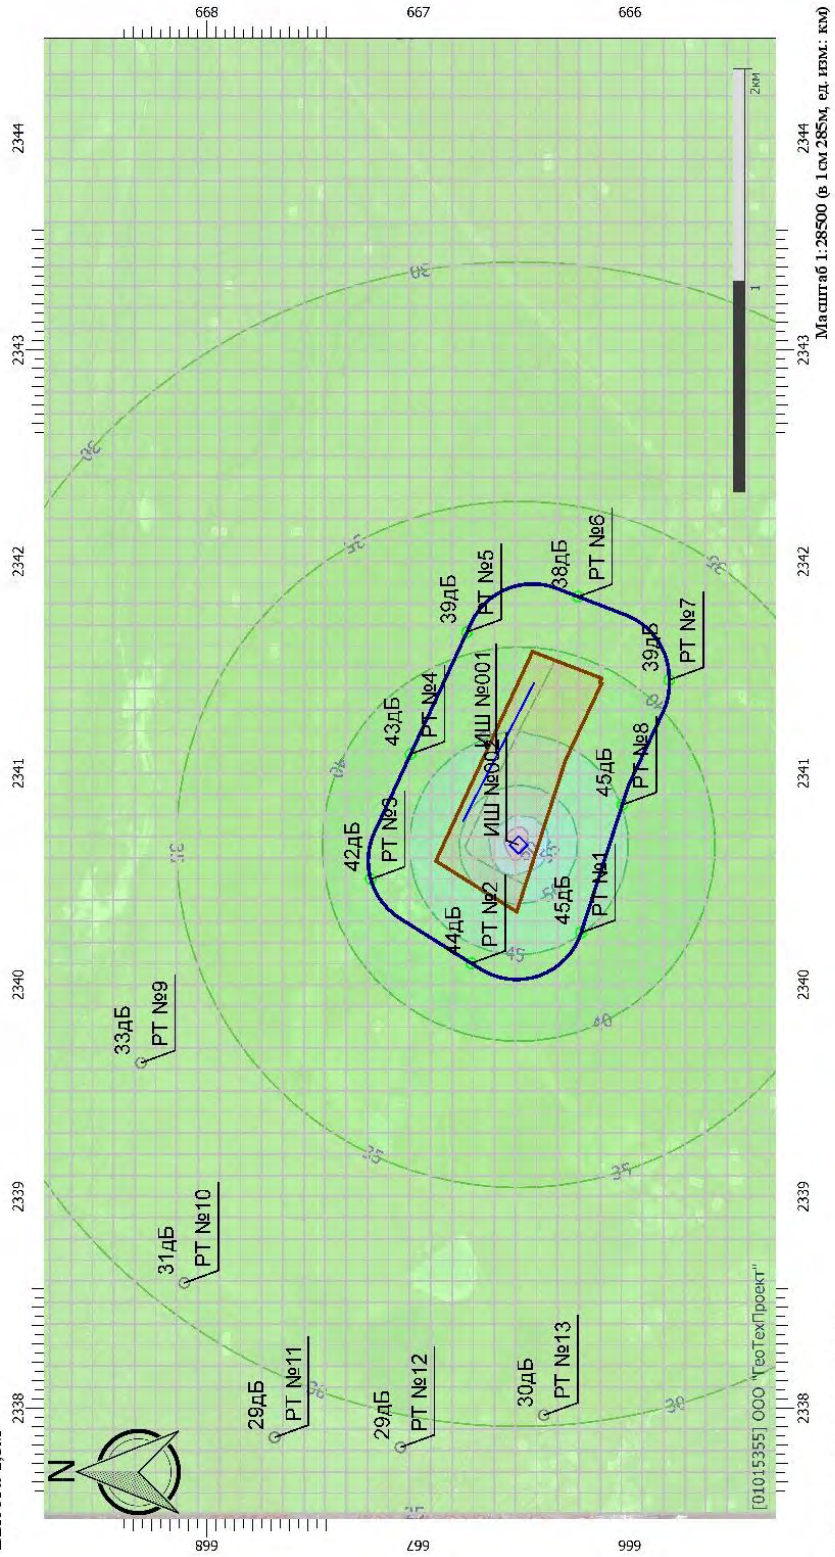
668
667
666
2344
2343
2342
2341
2340
2339
2338
N
33дБ
РТ №9
31дБ
РТ №10
29дБ
РТ №11
29дБ
РТ №12
30дБ
РТ №13
44дБ
РТ №2
42дБ
РТ №3
43дБ
РТ №4
39дБ
РТ №5
38дБ
РТ №6
39дБ
РТ №7
45дБ
РТ №8
45дБ
РТ №1
ИШ №001
ИШ №002
30
35
40
45
1
2км
[01015355] ООО "ГеоТехПроект"
Масштаб 1:28500 (в 1см 285м, ед. изм: км)